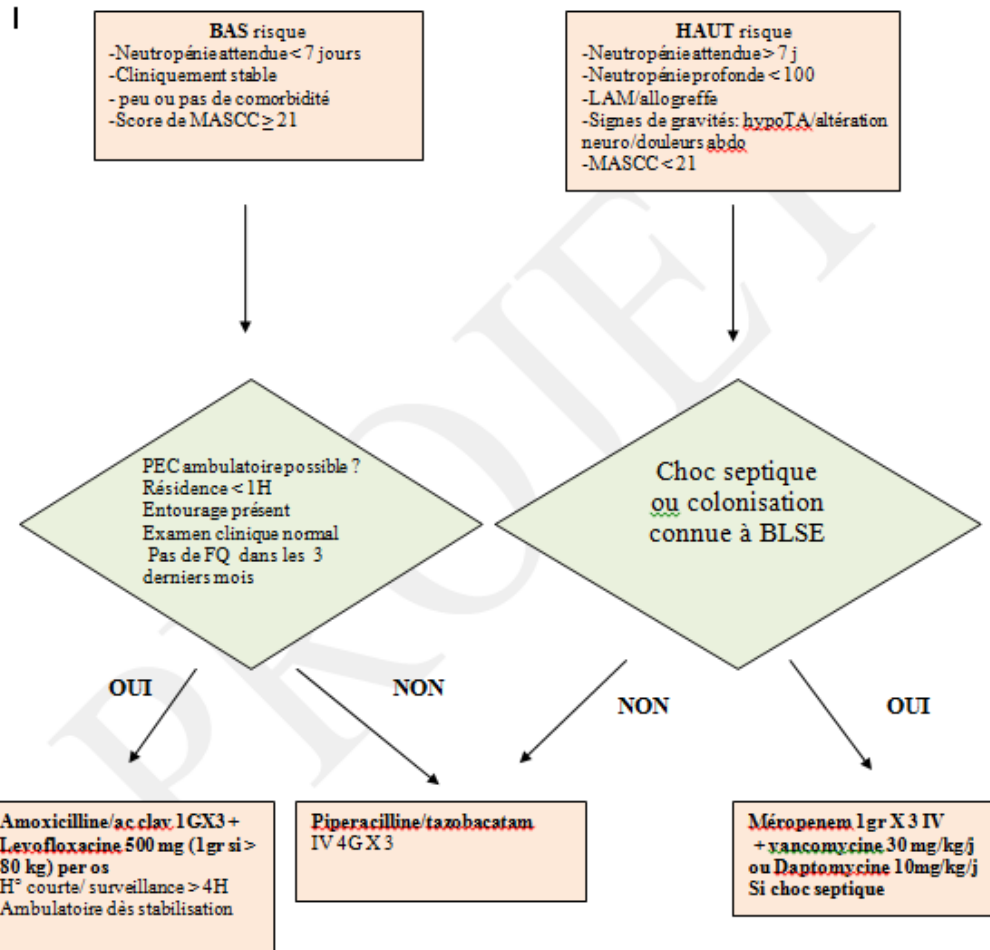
I

**BAS** risque
-Neutropénie attendue < 7 jours
-Cliniquement stable
- peu ou pas de comorbidité
-Score de MASCC ≥ 21

**HAUT** risque
-Neutropénie attendue > 7 j
-Neutropénie profonde < 100
-LAM/allogreffe
-Signes de gravités: hypoTA/altération neuro/douleurs abdo
-MASCC < 21

PEC ambulatoire possible ?
Résidence < 1H
Entourage présent
Examen clinique normal
Pas de FQ dans les 3 derniers mois

Choc septique ou colonisation connue à BLSE

OUI

NON

NON

OUI

**Amoxicilline/ac clav 1GX3 + Levofloxacine 500 mg (1gr si > 80 kg) per os**
H° courte/ surveillance > 4H
Ambulatoire dès stabilisation

**Piperacilline/tazobacatam**
IV 4G X 3

**Méropenem 1gr X 3 IV + vancomycine 30 mg/kg/j ou Daptomycine 10mg/kg/j Si choc septique**

PROJET